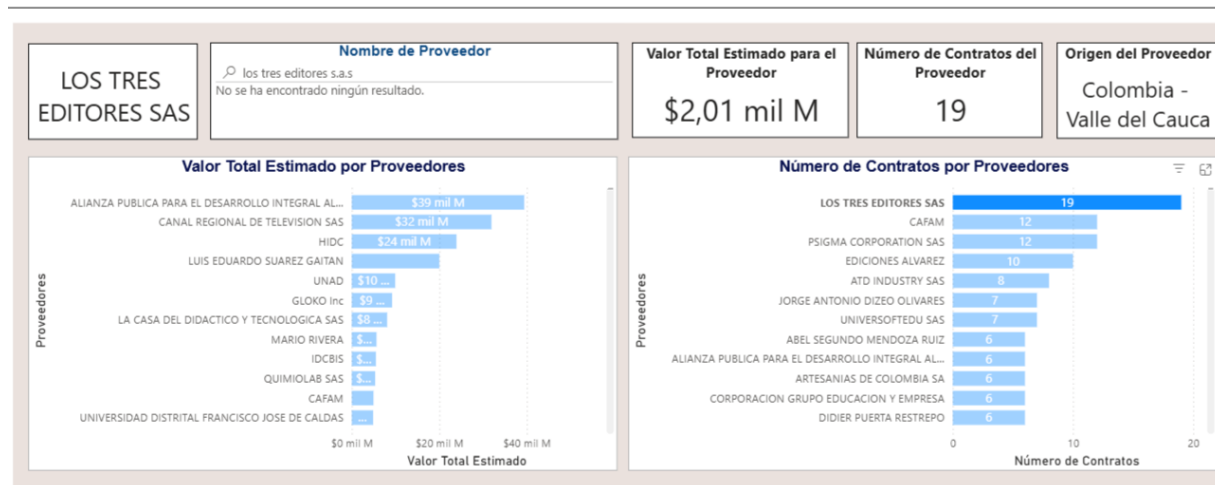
LOS TRES EDITORES SAS

Nombre de Proveedor

los tres editores s.a.s

No se ha encontrado ningún resultado.

Valor Total Estimado para el Proveedor

$2,01 mil M

Número de Contratos del Proveedor

19

Origen del Proveedor

Colombia - Valle del Cauca

Valor Total Estimado por Proveedores

| Proveedores | Valor Total Estimado |
|---|---|
| ALIANZA PUBLICA PARA EL DESARROLLO INTEGRAL AL... | $39 mil M |
| CANAL REGIONAL DE TELEVISION SAS | $32 mil M |
| HIDC | $24 mil M |
| LUIS EDUARDO SUAREZ GAITAN | |
| UNAD | $10 ... |
| GLOKO Inc | $9 ... |
| LA CASA DEL DIDACTICO Y TECNOLOGICA SAS | $8 ... |
| MARIO RIVERA | $... |
| IDCBIS | $... |
| QUIMIOLAB SAS | $... |
| CAFAM | |
| UNIVERSIDAD DISTRITAL FRANCISCO JOSE DE CALDAS | ... |

$0 mil M $20 mil M $40 mil M

Valor Total Estimado

Número de Contratos por Proveedores

| Proveedores | Número de Contratos |
|---|---|
| LOS TRES EDITORES SAS | 19 |
| CAFAM | 12 |
| PSIGMA CORPORATION SAS | 12 |
| EDICIONES ALVAREZ | 10 |
| ATD INDUSTRY SAS | 8 |
| JORGE ANTONIO DIZEO OLIVARES | 7 |
| UNIVERSOFTEDU SAS | 7 |
| ABEL SEGUNDO MENDOZA RUIZ | 6 |
| ALIANZA PUBLICA PARA EL DESARROLLO INTEGRAL AL... | 6 |
| ARTESANIAS DE COLOMBIA SA | 6 |
| CORPORACION GRUPO EDUCACION Y EMPRESA | 6 |
| DIDIER PUERTA RESTREPO | 6 |

0 10 20

Número de Contratos